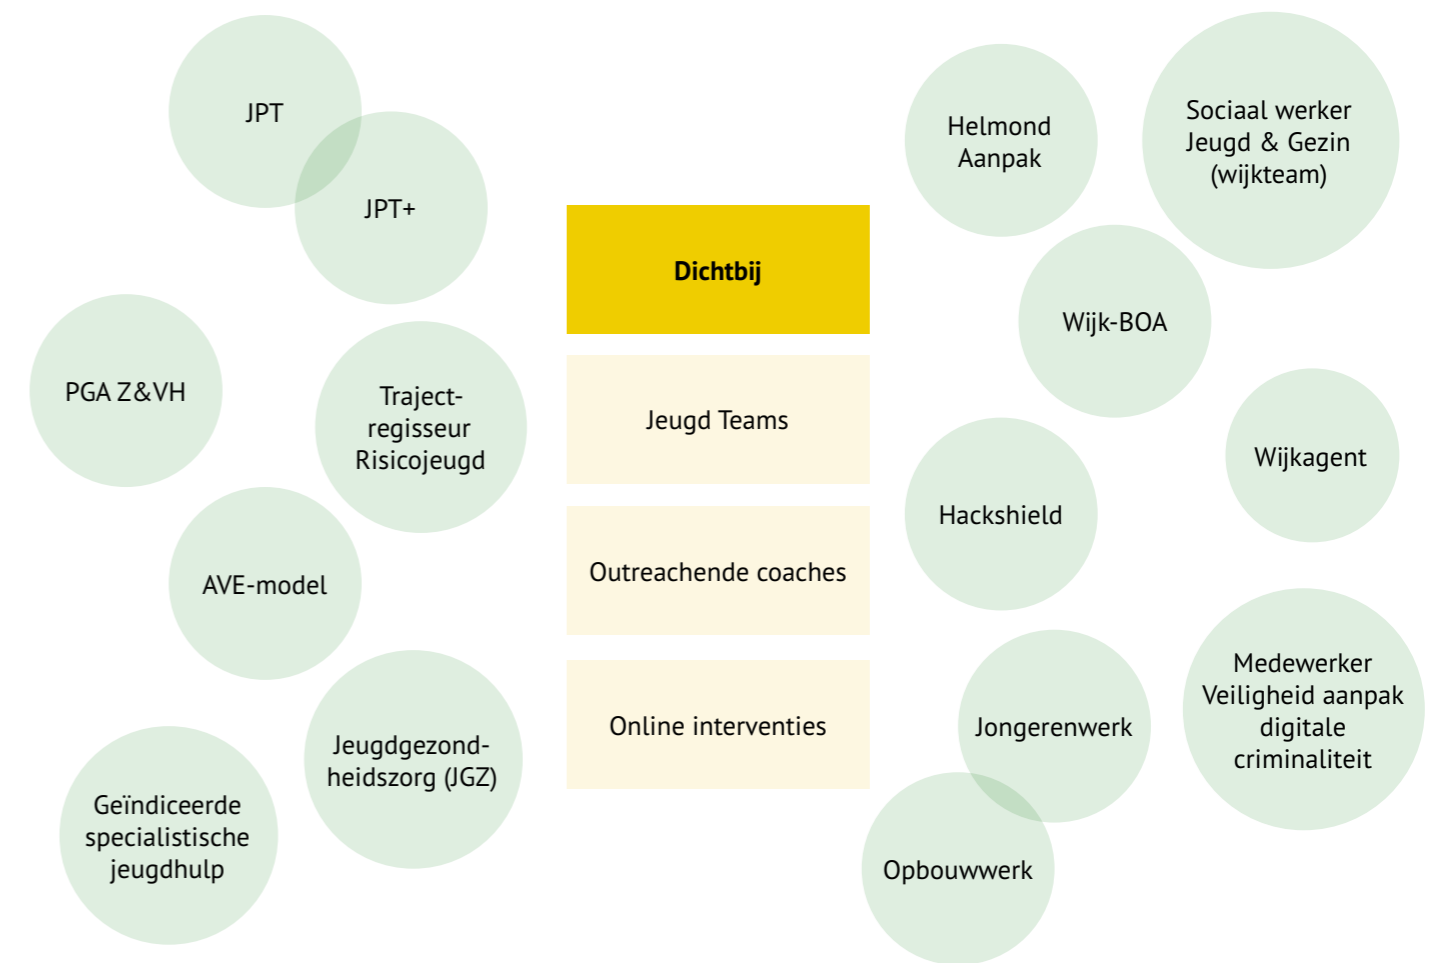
JPT

JPT+

PGA Z&VH

Traject-regisseur Risicojeugd

AVE-model

Jeugdgezondheidszorg (JGZ)

Geïndiceerde specialistische jeugdhulp

Dichtbij

Jeugd Teams

Outreachende coaches

Online interventies

Helmond Aanpak

Sociaal werker Jeugd & Gezin (wijkteam)

Wijk-BOA

Wijkagent

Hackshield

Jongerenwerk

Medewerker Veiligheid aanpak digitale criminaliteit

Opbouwwerk